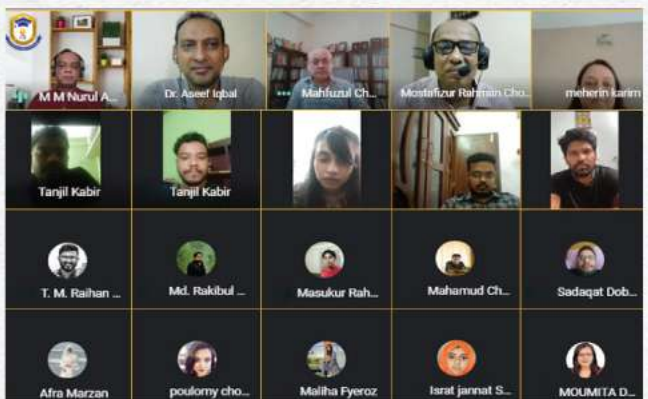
M M Nurul A...
Dr. Aseef Iqbal
Mahfuzul Ch...
Mostafizur Rahman Cho...
meherin karim
Tanjil Kabir
Tanjil Kabir
T. M. Raihan ...
Md. Rakibul ...
Masukur Rah...
Mahamud Ch...
Sadaqat Dob...
Afra Marzan
poulomy cho...
Maliha Fyeroz
Israt jannat S...
MOUMITA D...